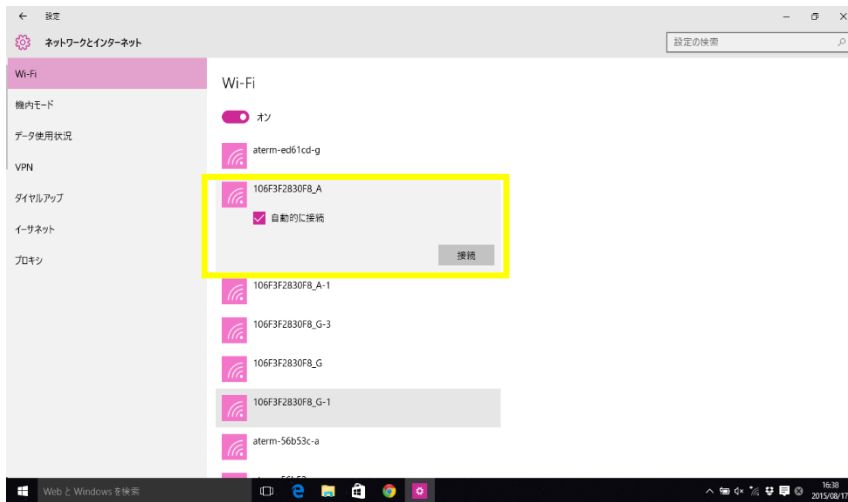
← 設定

ネットワークとインターネット

設定の検索

Wi-Fi

機内モード

データ使用状況

VPN

ダイヤルアップ

イーサネット

プロキシ

Wi-Fi

オン

aterm-ed61cd-g

106F3F2830F8_A

自動的に接続

接続

106F3F2830F8_A-1

106F3F2830F8_G-3

106F3F2830F8_G

106F3F2830F8_G-1

aterm-56b53c-a

Web と Windows を検索

16:38
2015/08/17